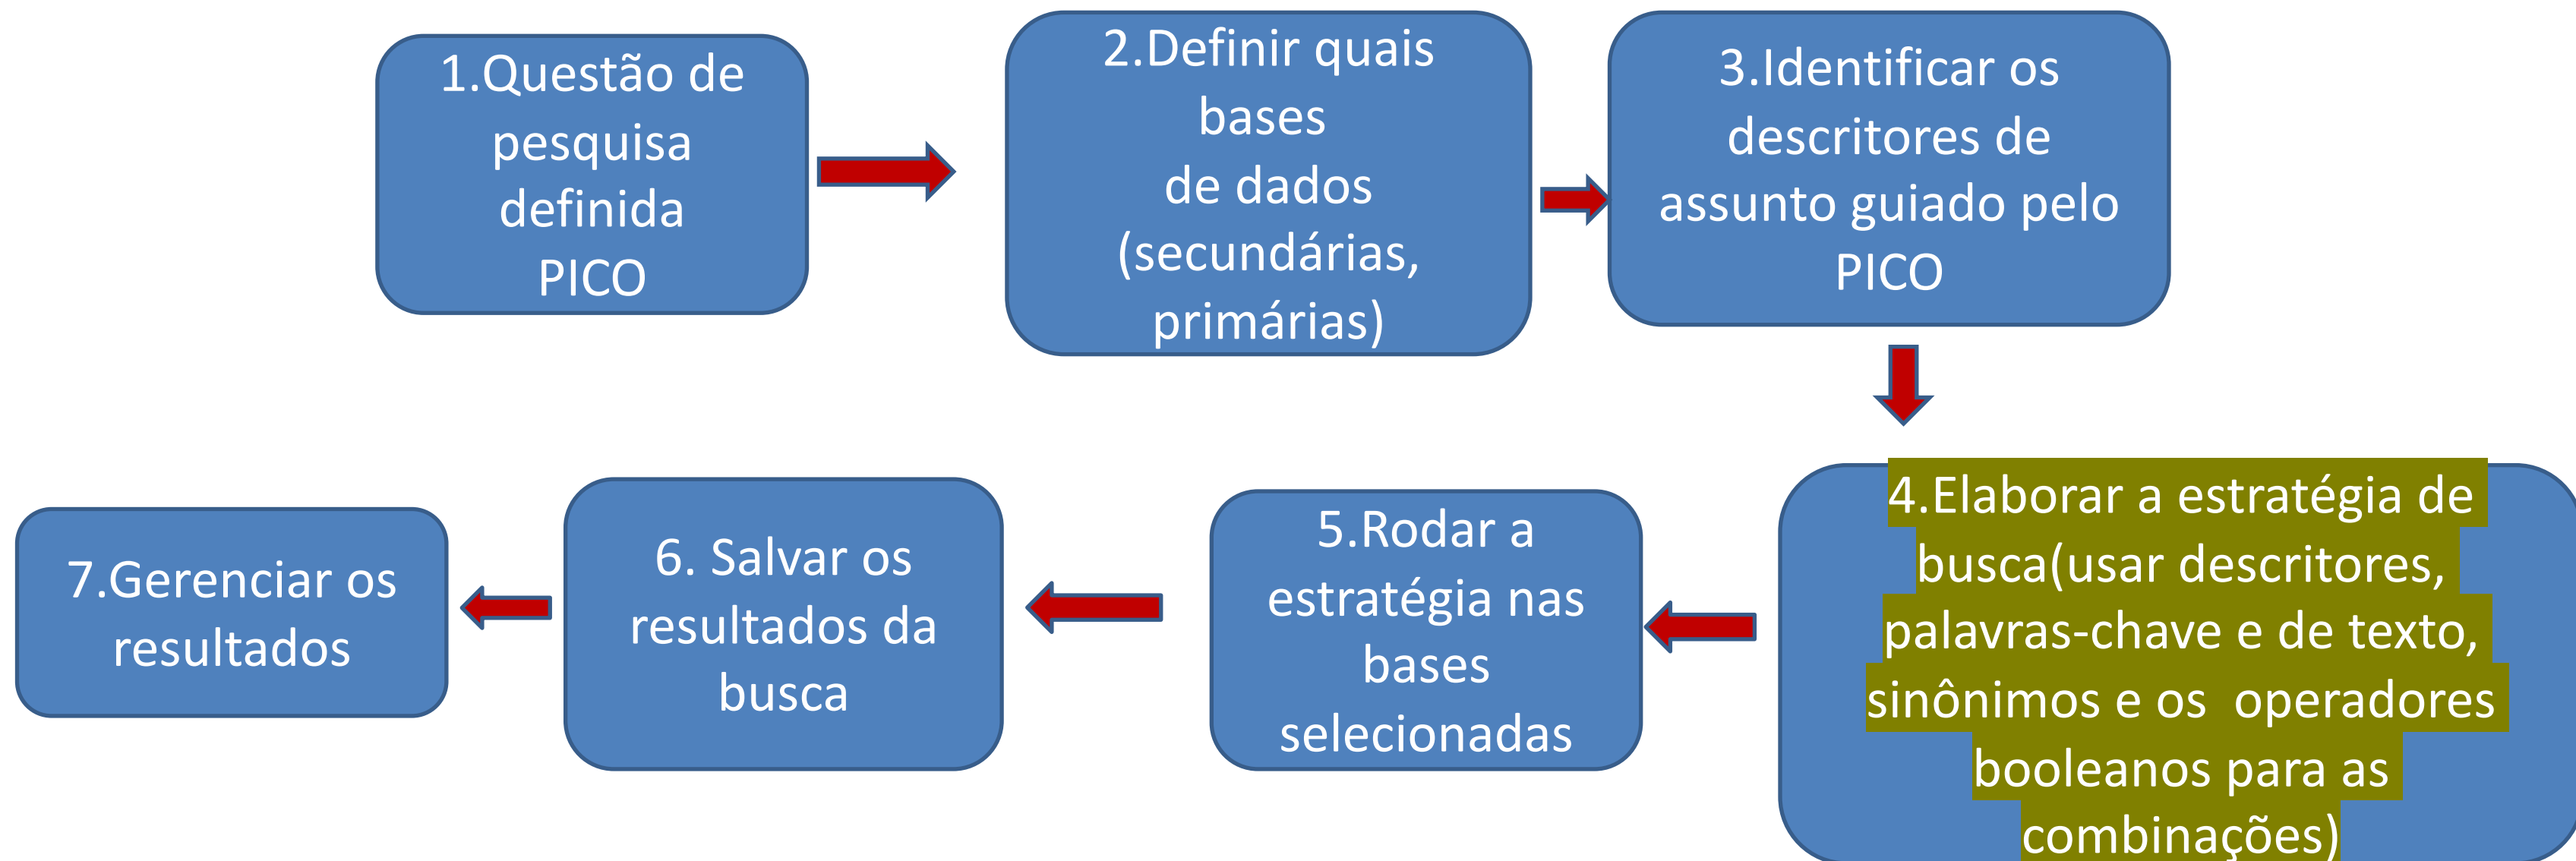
1.Questão de pesquisa definida PICO

2.Definir quais bases de dados (secundárias, primárias)

3.Identificar os descritores de assunto guiado pelo PICO

4.Elaborar a estratégia de busca(usar descritores, palavras-chave e de texto, sinônimos e os operadores booleanos para as combinações)

5.Rodar a estratégia nas bases selecionadas

6. Salvar os resultados da busca

7.Gerenciar os resultados